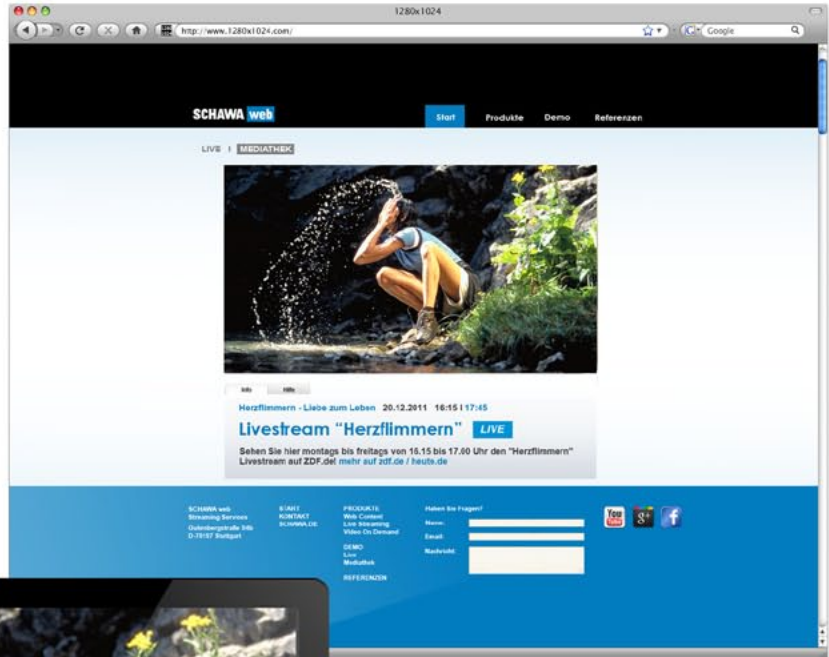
1280x1024

http://www.1280x1024.com/

Google

SCHAWA web

Start

Produkte

Demo

Referenzen

LIVE | MEDIATHEK

Info

Hilfe

Herzflimmern - Liebe zum Leben 20.12.2011 16:15 | 17:45

Livestream "Herzflimmern" LIVE

Sehen Sie hier montags bis freitags von 16.15 bis 17.00 Uhr den "Herzflimmern" Livestream auf ZDF.de! mehr auf zdf.de / heute.de

SCHAWA web
Streaming Services
Gutenbergstraße 94b
D-70197 Stuttgart

START
KONTAKT
SCHAWA.DE

PRODUKTE
Web Content
Live Streaming
Video On Demand

DEMO
Live
Mediathek

REFERENZEN

Haben Sie Fragen?

Name:

Email:

Nachricht:

You Tube

g+

f